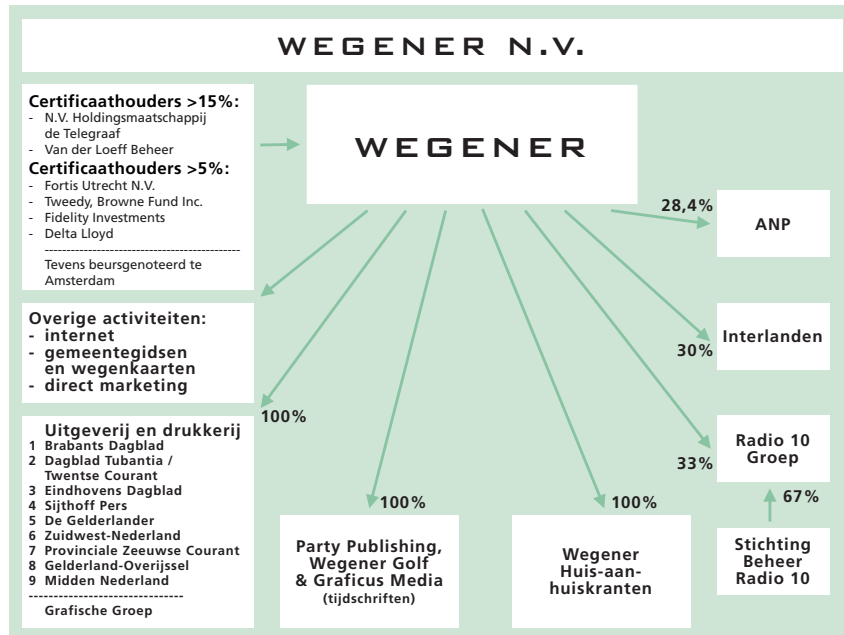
WEGENER N.V.

Certificaathouders >15%:
- N.V. Holdingsmaatschappij de Telegraaf
- Van der Loeff Beheer
Certificaathouders >5%:
- Fortis Utrecht N.V.
- Tweedy, Browne Fund Inc.
- Fidelity Investments
- Delta Lloyd
-----------------------------------------
Tevens beursgenoteerd te Amsterdam

WEGENER

28,4%

ANP

Overige activiteiten:
- internet
- gemeentegidsen en wegenkaarten
- direct marketing

Interlanden

30%

100%

Uitgeverij en drukkerij
1 Brabants Dagblad
2 Dagblad Tubantia / Twentse Courant
3 Eindhovens Dagblad
4 Sijthoff Pers
5 De Gelderlander
6 Zuidwest-Nederland
7 Provinciale Zeeuwse Courant
8 Gelderland-Overijssel
9 Midden Nederland
-------------------------------
Grafische Groep

Radio 10 Groep

33%

67%

100%

100%

Party Publishing, Wegener Golf & Graficus Media (tijdschriften)

Wegener Huis-aan-huiskranten

Stichting Beheer Radio 10